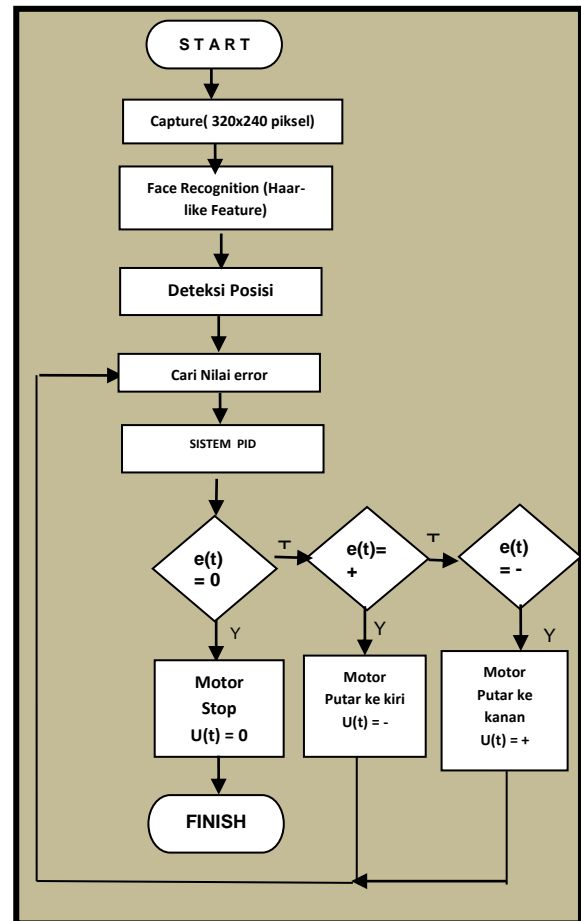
START

Capture( 320x240 piksel)

Face Recognition (Haar-like Feature)

Deteksi Posisi

Cari Nilai error

SISTEM PID

e(t) = 0

T

e(t)= +

T

e(t) = -

Y

Y

Y

Motor Stop U(t) = 0

Motor Putar ke kiri U(t) = -

Motor Putar ke kanan U(t) = +

FINISH